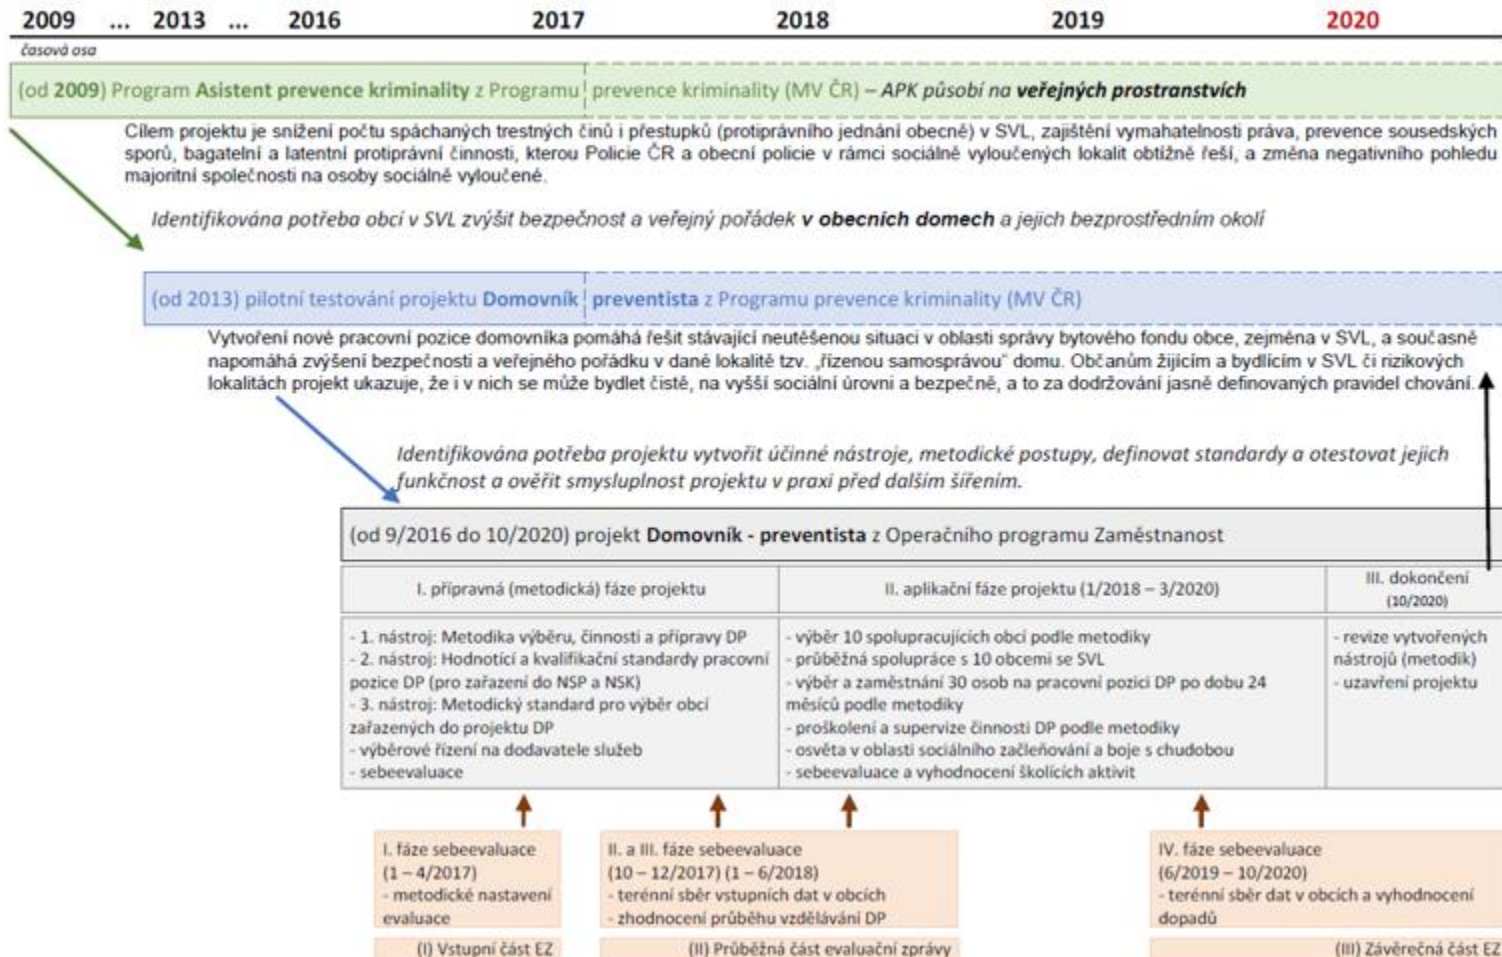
2009 ... 2013 ... 2016 2017 2018 2019 2020

časová osa

(od 2009) Program Asistent prevence kriminality z Programu prevence kriminality (MV ČR) – APK působí na veřejných prostranstvích

Cílem projektu je snížení počtu spáchaných trestných činů i přestupků (protiprávního jednání obecně) v SVL, zajištění vymahatelnosti práva, prevence sousedských sporů, bagatelní a latentní protiprávní činnosti, kterou Policie ČR a obecní policie v rámci sociálně vyloučených lokalit obtížně řeší, a změna negativního pohledu majoritní společnosti na osoby sociálně vyloučené.

Identifikována potřeba obcí v SVL zvýšit bezpečnost a veřejný pořádek v obecních domech a jejich bezprostředním okolí

(od 2013) pilotní testování projektu Domovník preventista z Programu prevence kriminality (MV ČR)

Vytvoření nové pracovní pozice domovníka pomáhá řešit stávající neutěšenou situaci v oblasti správy bytového fondu obce, zejména v SVL, a současně napomáhá zvýšení bezpečnosti a veřejného pořádku v dané lokalitě tzv. „řízenou samosprávou" domu. Občanům žijícím a bydlícím v SVL či rizikových lokalitách projekt ukazuje, že i v nich se může bydlet čistě, na vyšší sociální úrovni a bezpečně, a to za dodržování jasně definovaných pravidel chování.

Identifikována potřeba projektu vytvořit účinné nástroje, metodické postupy, definovat standardy a otestovat jejich funkčnost a ověřit smysluplnost projektu v praxi před dalším šířením.

(od 9/2016 do 10/2020) projekt Domovník - preventista z Operačního programu Zaměstnanost

| I. přípravná (metodická) fáze projektu | II. aplikační fáze projektu (1/2018 – 3/2020) | III. dokončení (10/2020) |
|---|---|---|
| - 1. nástroj: Metodika výběru, činnosti a přípravy DP - 2. nástroj: Hodnoticí a kvalifikační standardy pracovní pozice DP (pro zařazení do NSP a NSK) - 3. nástroj: Metodický standard pro výběr obcí zařazených do projektu DP - výběrové řízení na dodavatele služeb - sebeevaluace | - výběr 10 spolupracujících obcí podle metodiky - průběžná spolupráce s 10 obcemi se SVL - výběr a zaměstnání 30 osob na pracovní pozici DP po dobu 24 měsíců podle metodiky - proškolení a supervize činnosti DP podle metodiky - osvěta v oblasti sociálního začleňování a boje s chudobou - sebeevaluace a vyhodnocení školících aktivit | - revize vytvořených nástrojů (metodik) - uzavření projektu |

I. fáze sebeevaluace (1 – 4/2017) - metodické nastavení evaluace

II. a III. fáze sebeevaluace (10 – 12/2017) (1 – 6/2018) - terénní sběr vstupních dat v obcích - zhodnocení průběhu vzdělávání DP

IV. fáze sebeevaluace (6/2019 – 10/2020) - terénní sběr dat v obcích a vyhodnocení dopadů

(I) Vstupní část EZ

(II) Průběžná část evaluační zprávy

(III) Závěrečná část EZ